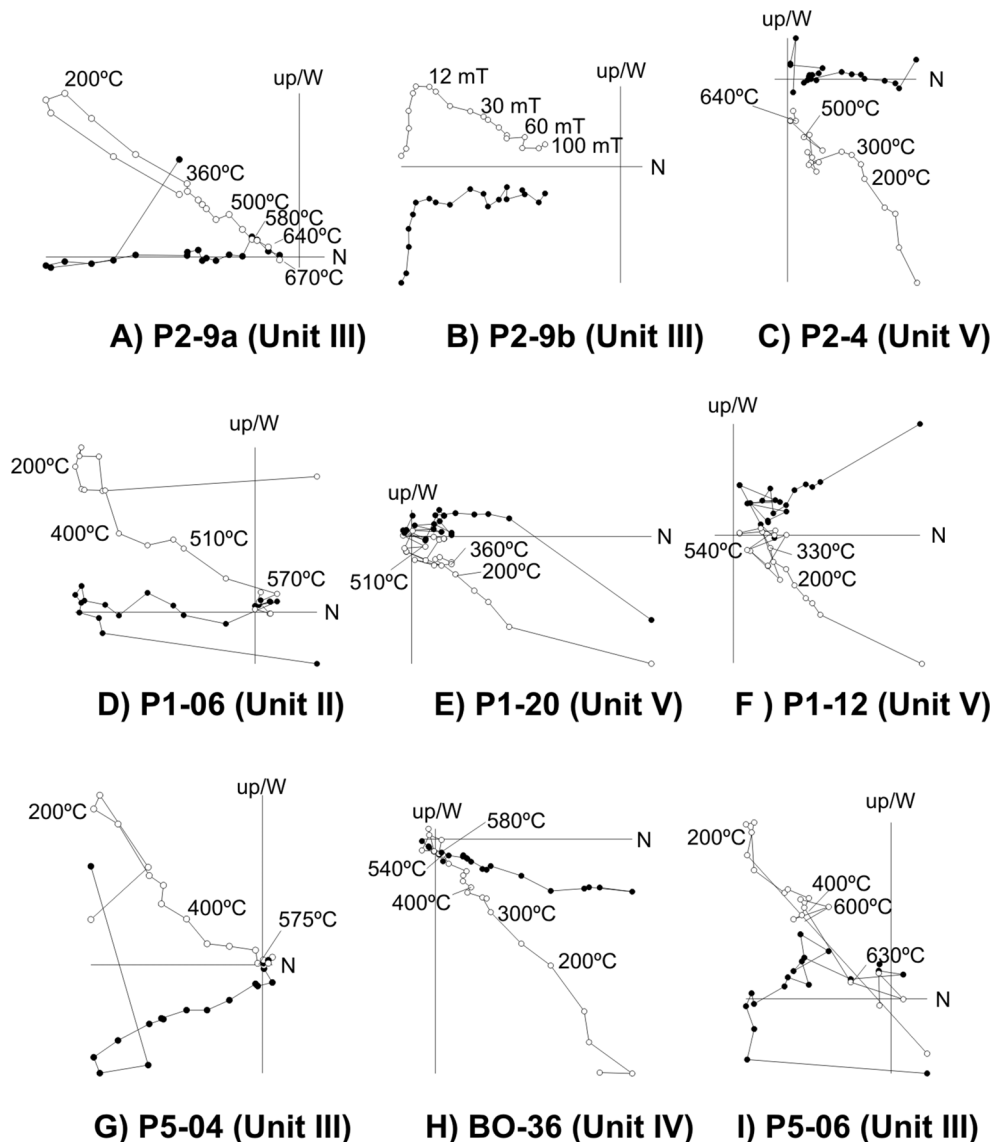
200ºC
up/W
360ºC
500ºC
580ºC
640ºC
N
670ºC

A) P2-9a (Unit III)

12 mT
up/W
30 mT
60 mT
100 mT
N

B) P2-9b (Unit III)

up/W
N
640ºC
500ºC
300ºC
200ºC

C) P2-4 (Unit V)

up/W
200ºC
400ºC
510ºC
570ºC
N

D) P1-06 (Unit II)

up/W
N
360ºC
510ºC
200ºC

E) P1-20 (Unit V)

up/W
N
540ºC
330ºC
200ºC

F ) P1-12 (Unit V)

up/W
200ºC
400ºC
575ºC
N

G) P5-04 (Unit III)

up/W
580ºC
N
540ºC
400ºC
300ºC
200ºC

H) BO-36 (Unit IV)

up/W
200ºC
400ºC
600ºC
630ºC
N

I) P5-06 (Unit III)